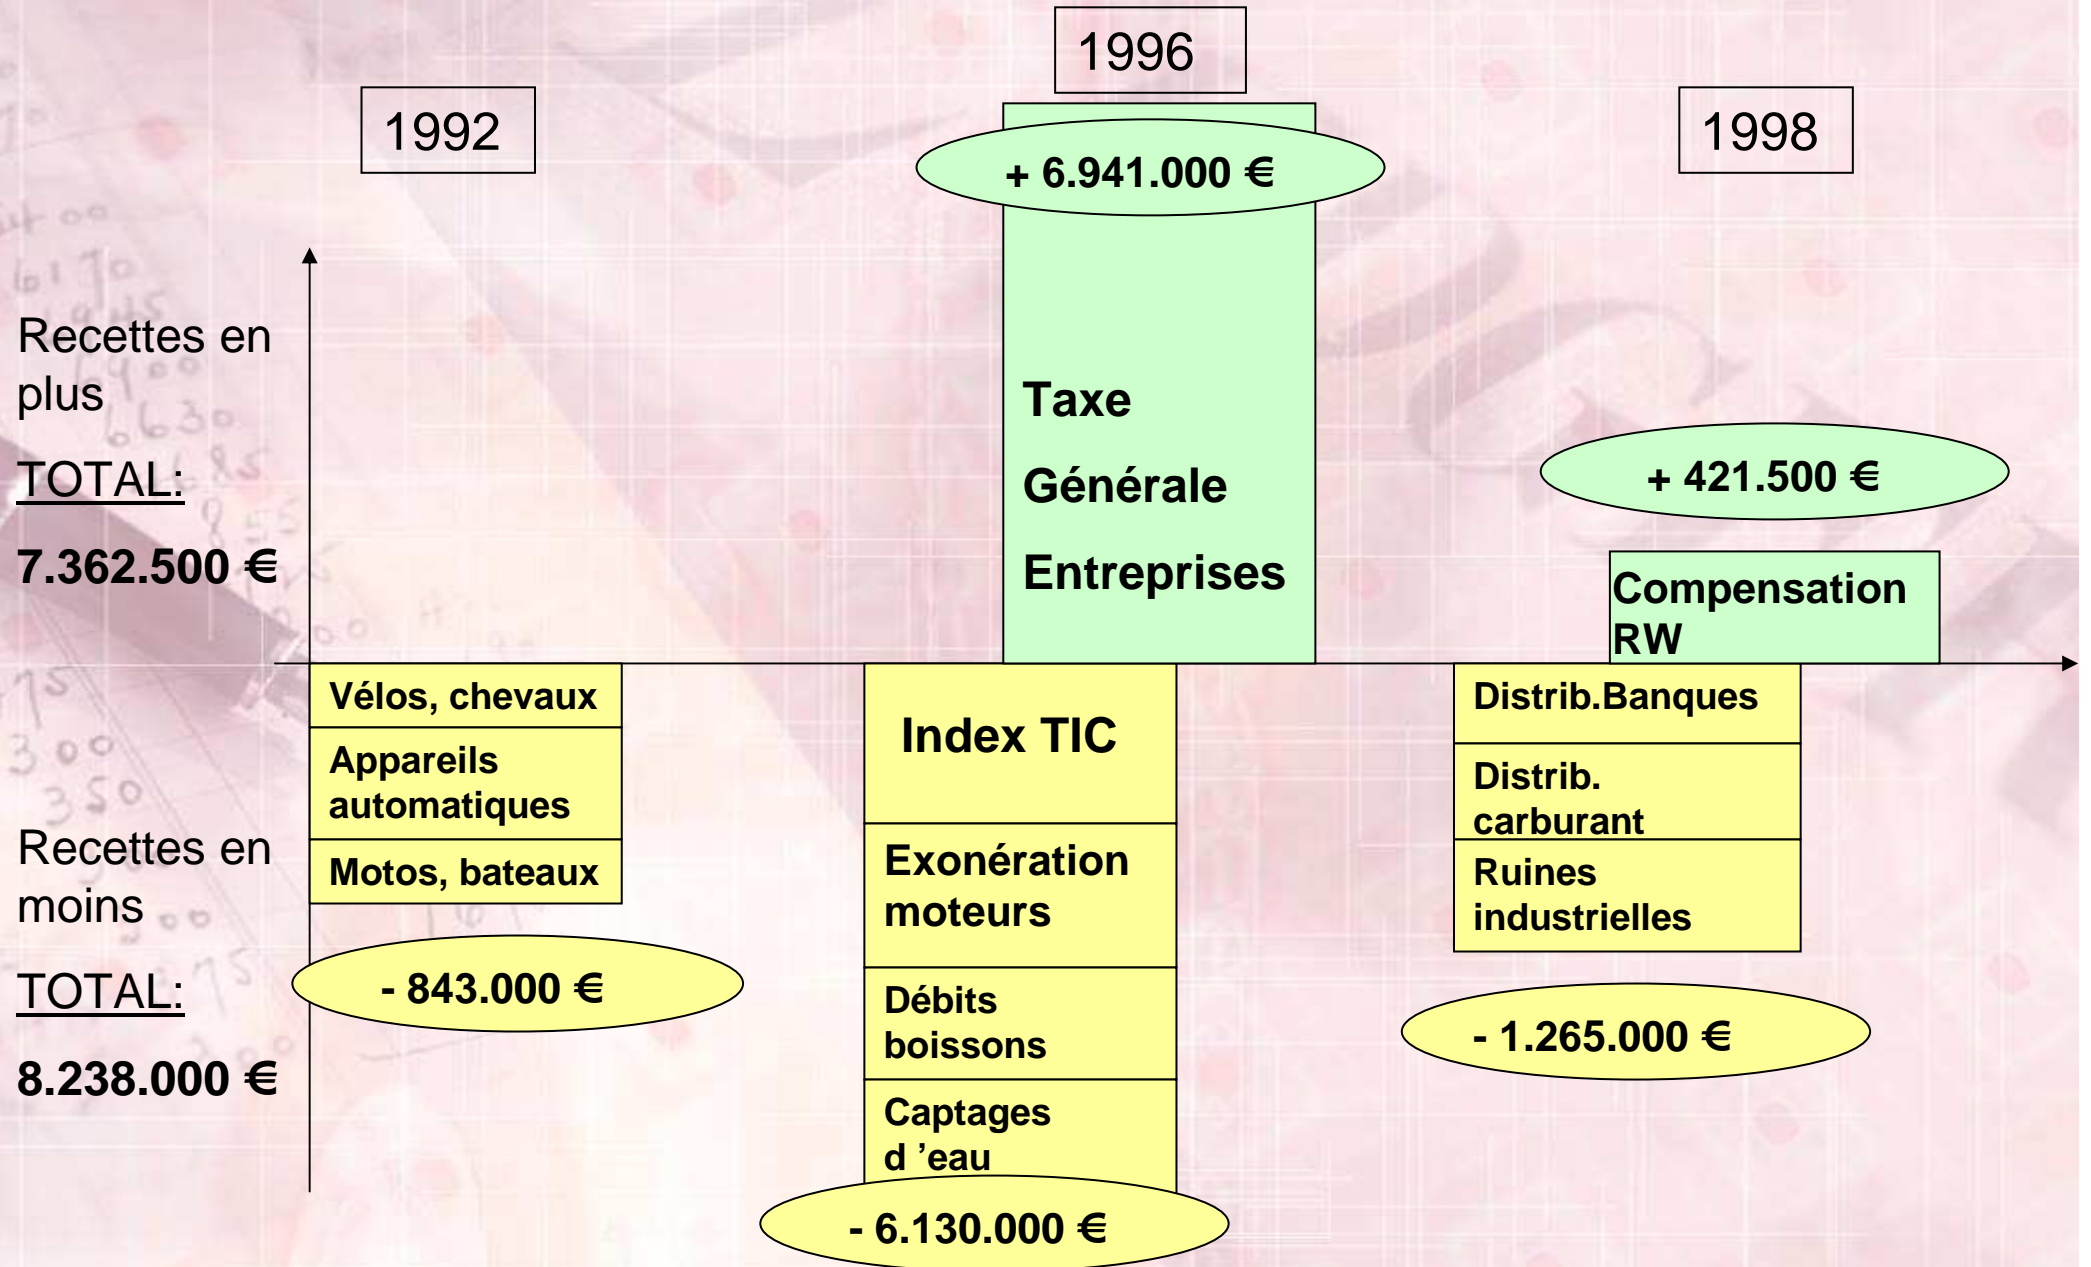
1992

1996

1998

Recettes en plus

TOTAL:

7.362.500 €

+ 6.941.000 €

Taxe

Générale

Entreprises

+ 421.500 €

Compensation RW

Vélos, chevaux

Appareils automatiques

Motos, bateaux

- 843.000 €

Index TIC

Exonération moteurs

Débits boissons

Captages d 'eau

- 6.130.000 €

Distrib.Banques

Distrib. carburant

Ruines industrielles

- 1.265.000 €

Recettes en moins

TOTAL:

8.238.000 €